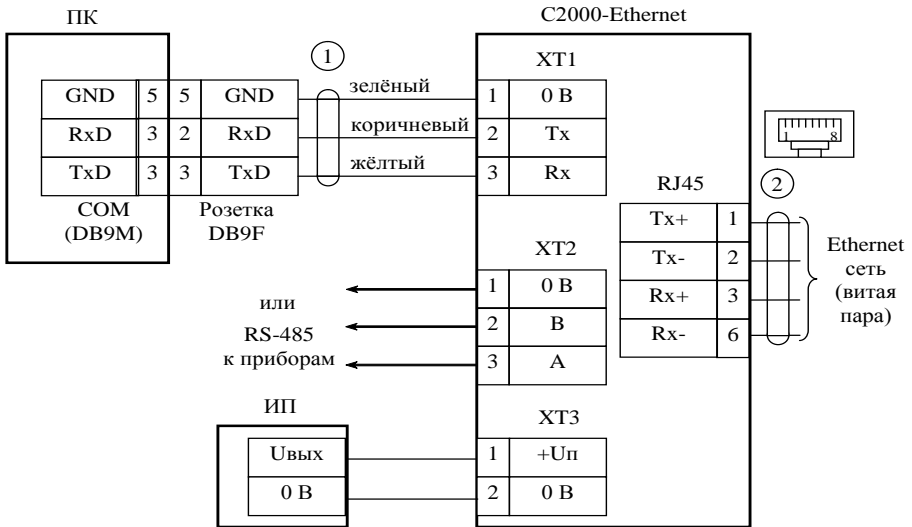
ПК

| GND | 5 |
|---|---|
| RxD | 3 |
| TxD | 3 |

COM (DB9M)

| 5 | GND |
|---|---|
| 2 | RxD |
| 3 | TxD |

Розетка DB9F

1

зелёный
коричневый
жёлтый

C2000-Ethernet

XT1

| 1 | 0 В |
|---|---|
| 2 | Tx |
| 3 | Rx |

1 8

RJ45

2

| Tx+ | 1 |
|---|---|
| Tx- | 2 |
| Rx+ | 3 |
| Rx- | 6 |

Ethernet сеть (витая пара)

XT2

| 1 | 0 В |
|---|---|
| 2 | B |
| 3 | A |

или
RS-485
к приборам

ИП

| Uвых |
|---|
| 0 В |

XT3

| 1 | +Uп |
|---|---|
| 2 | 0 В |